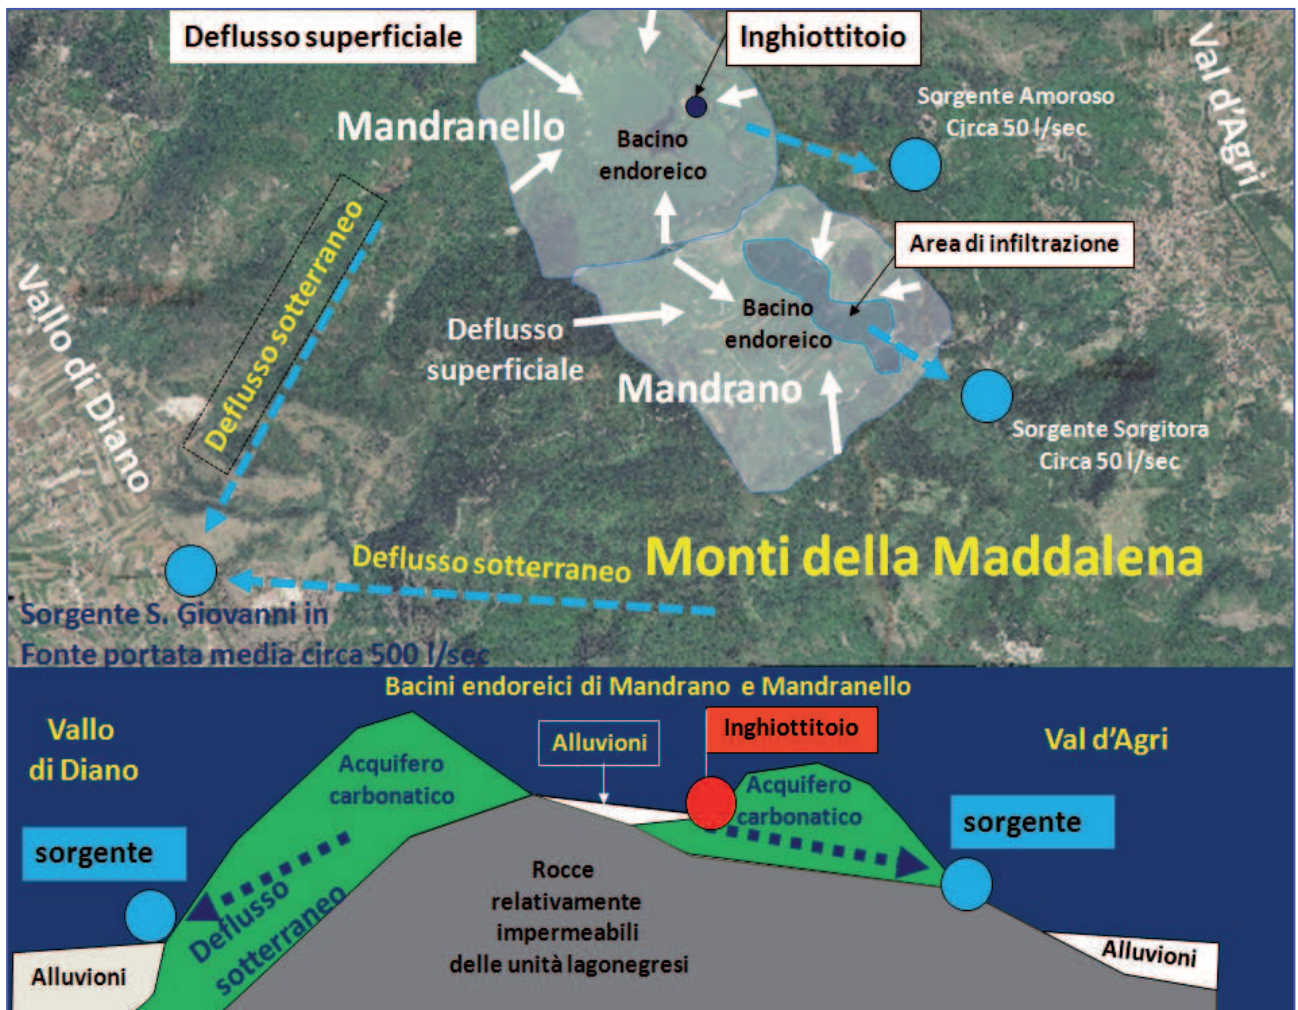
Deflusso superficiale

Inghiottitoio

Val d'Agri

Mandranello

Bacino endoreico

Sorgente Amoroso
Circa 50 l/sec

Area di infiltrazione

Vallo di Diano

Deflusso sotterraneo

Deflusso superficiale

Bacino endoreico

Mandrano

Sorgente Sorgitora
Circa 50 l/sec

Deflusso sotterraneo

Monti della Maddalena

Sorgente S. Giovanni in Fonte portata media circa 500 l/sec

Bacini endoreici di Mandrano e Mandranello

Vallo di Diano

Acquifero carbonatico

Alluvioni

Inghiottitoio

Val d'Agri

Acquifero carbonatico

sorgente

sorgente

Rocce relativamente impermeabili delle unità lagonegresi

Deflusso sotterraneo

Alluvioni

Alluvioni